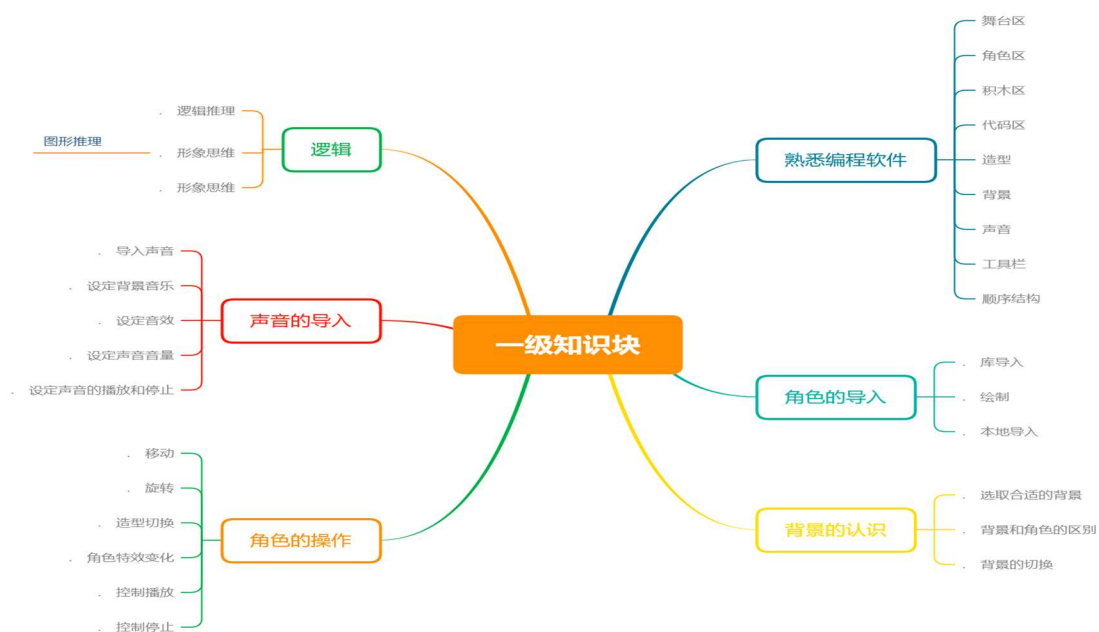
一级知识块

逻辑
. 逻辑推理
. 形象思维
图形推理
. 形象思维

声音的导入
. 导入声音
. 设定背景音乐
. 设定音效
. 设定声音音量
. 设定声音的播放和停止

角色的操作
. 移动
. 旋转
. 造型切换
. 角色特效变化
. 控制播放
. 控制停止

熟悉编程软件
舞台区
角色区
积木区
代码区
造型
背景
声音
工具栏
顺序结构

角色的导入
. 库导入
. 绘制
. 本地导入

背景的认识
. 选取合适的背景
. 背景和角色的区别
. 背景的切换